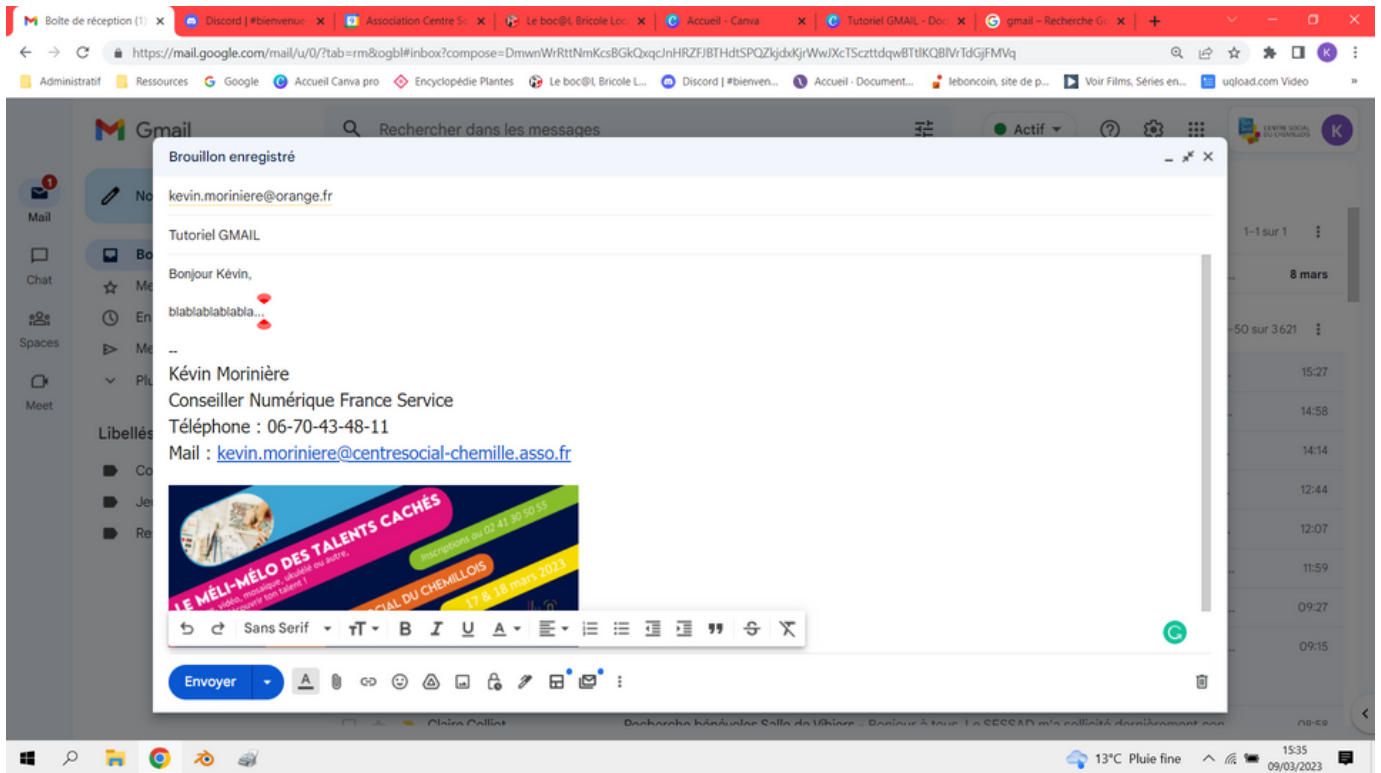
Boîte de réception (1) | Discord | #bienvenue | Association Centre So | Le boc@l, Bricole Loc | Accueil - Canva | Tutoriel GMAIL - Doc | gmail – Recherche Go

https://mail.google.com/mail/u/0/?tab=rm&ogbl#inbox?compose=DmwnWrRttNmKcsBGkQxqcJnHRZFJBTHdtSPQZkjdxKjrWwJXcTSczttdqwBTtlKQBlVrTdGjFMVq

Administratif | Ressources | Google | Accueil Canva pro | Encyclopédie Plantes | Le boc@l, Bricole L... | Discord | #bienven... | Accueil - Document... | leboncoin, site de p... | Voir Films, Séries en... | uqload.com Video

Gmail

Rechercher dans les messages

Actif

Mail
Chat
Spaces
Meet

Libellés

1–1 sur 1
8 mars
1–50 sur 3 621
15:27
14:58
14:14
12:44
12:07
11:59
09:27
09:15
09:58

Brouillon enregistré

kevin.moriniere@orange.fr

Tutoriel GMAIL

Bonjour Kévin,

blablablablabla...

--
Kévin Morinière
Conseiller Numérique France Service
Téléphone : 06-70-43-48-11
Mail : kevin.moriniere@centresocial-chemille.asso.fr

LE MÉLI-MÉLO DES TALENTS CACHÉS
Inscriptions au 02 41 30 50 55
vidéo, mosaïque, ukulélé ou autre,
découvrir ton talent !
SOCIAL DU CHEMILLOIS
17 & 18 mars 2023

Sans Serif

Envoyer

Claire Colliot
Recherche bénévoles Salle de Vihiers - Bonjour à tous, Le SESSAD m'a sollicité dernièrement con

13°C Pluie fine
15:35
09/03/2023